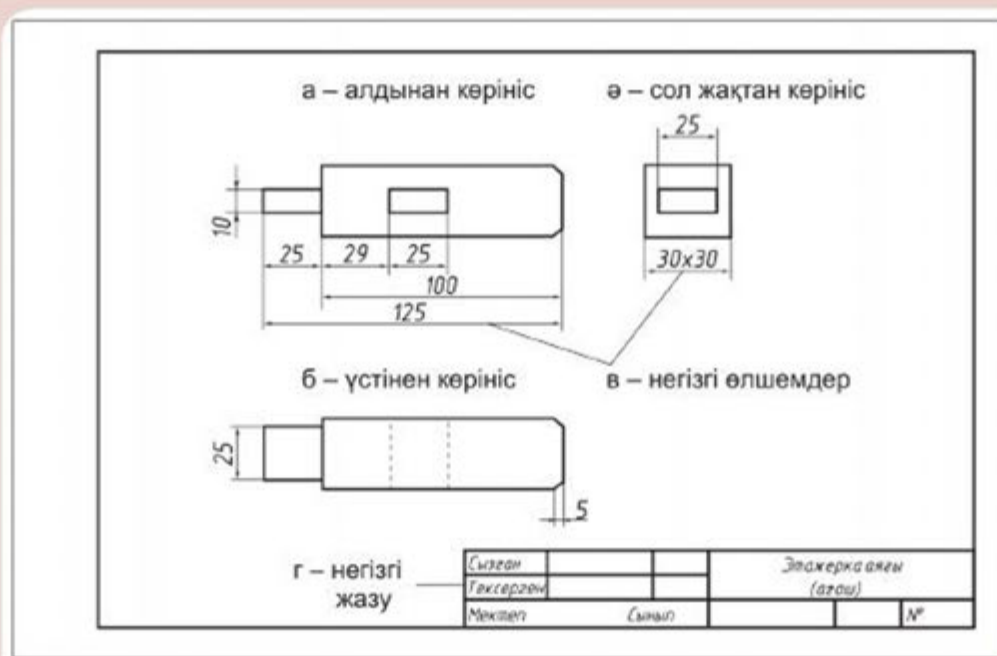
а – алдынан көрініс

ә – сол жақтан көрініс

25

10

25

29

25

100

125

30x30

б – үстінен көрініс

в – негізгі өлшемдер

25

5

г – негізгі жазу

| Сызған | | | Этажерка аяғы (ағаш) | | |
|---|---|---|---|---|---|
| Тексерген | | | | | |
| Мектеп | Сынып | | | | № |